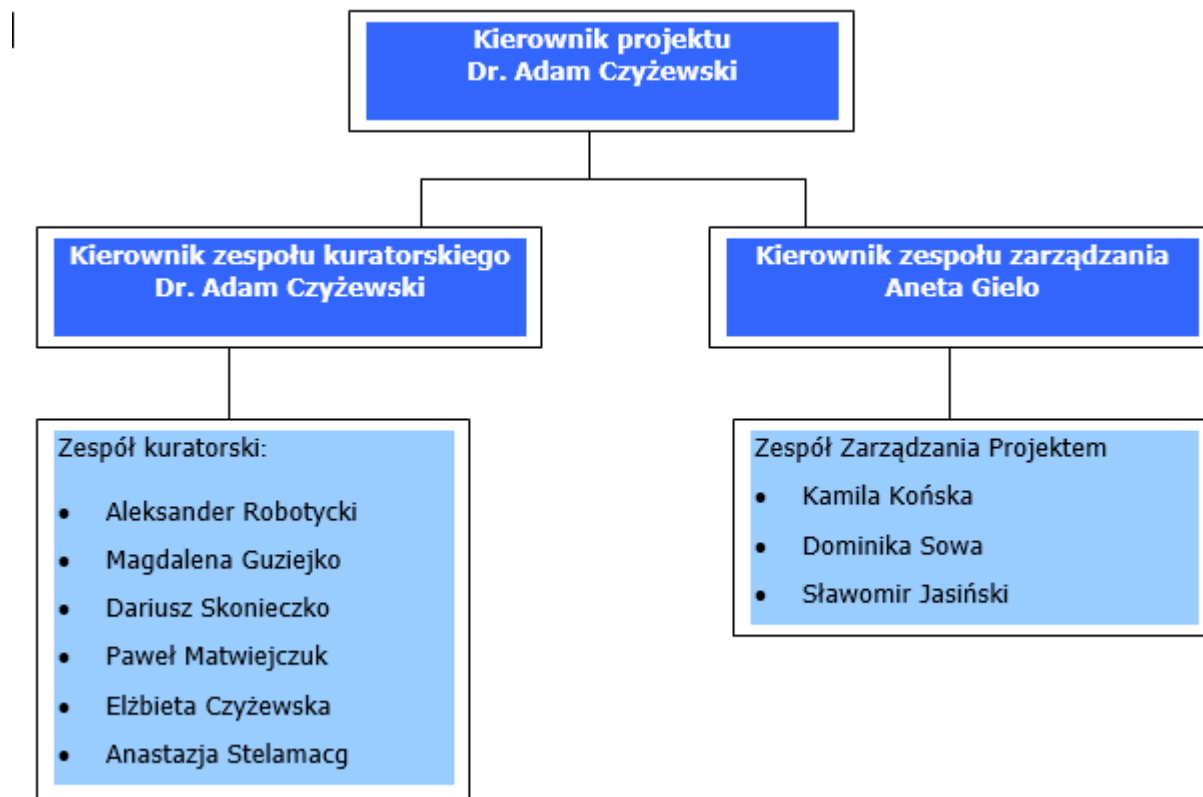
Kierownik projektu
Dr. Adam Czyżewski

Kierownik zespołu kuratorskiego
Dr. Adam Czyżewski

Kierownik zespołu zarządzania
Aneta Gielo

Zespół kuratorski:

- Aleksander Robotycki
- Magdalena Guziejko
- Dariusz Skonieczko
- Paweł Matwiejczuk
- Elżbieta Czyżewska
- Anastazja Stelamacg

Zespół Zarządzania Projektem

- Kamila Końska
- Dominika Sowa
- Sławomir Jasiński